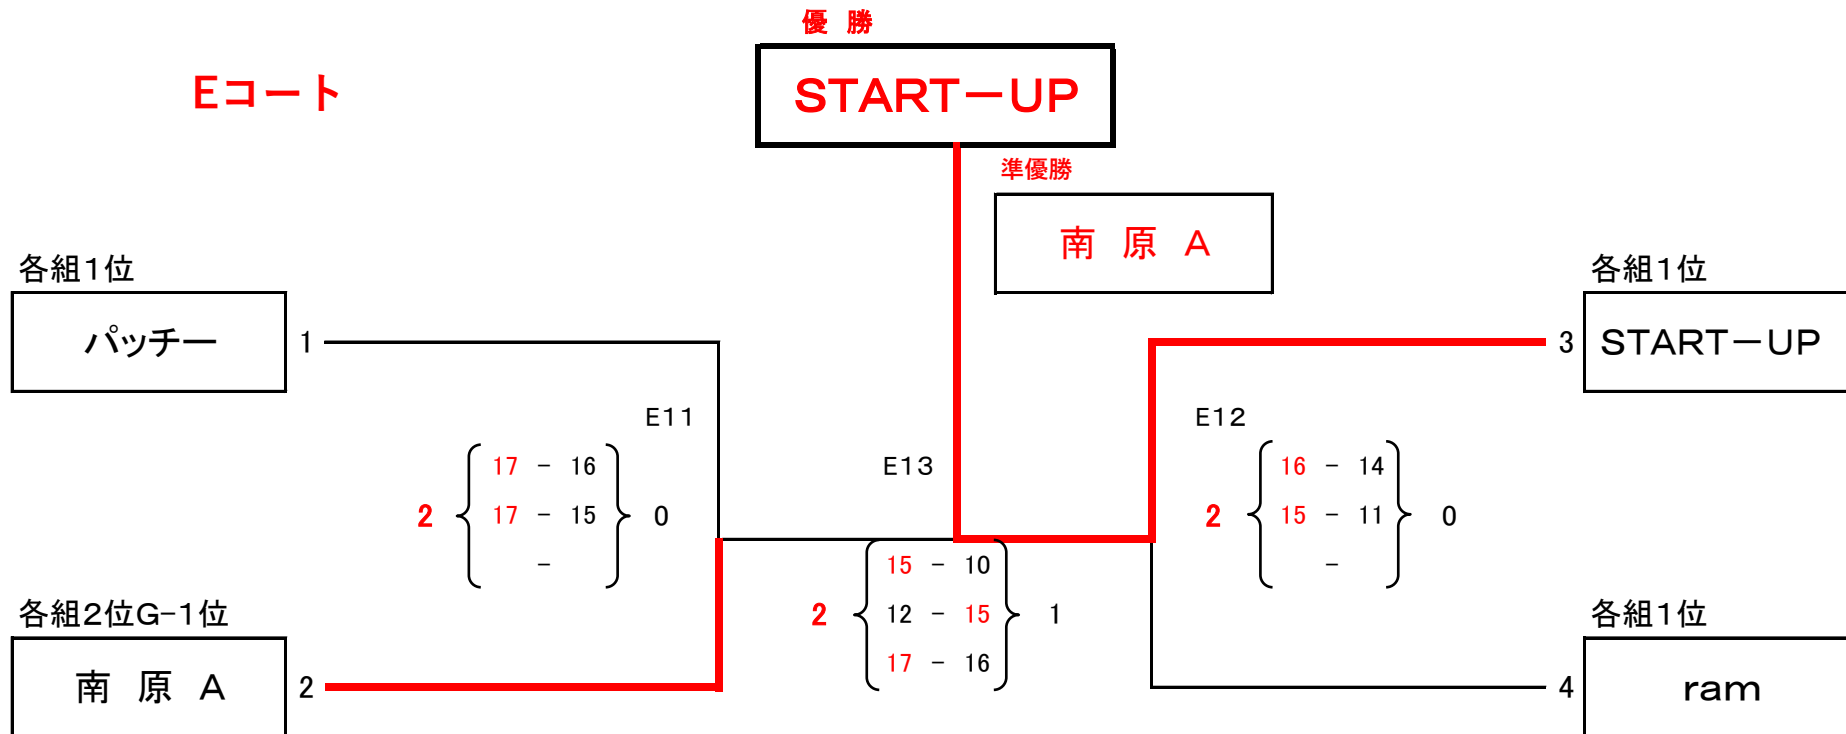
優　勝

Eコート

START－UP

準優勝

南　原　A

各組1位

パッチー

1

E11

17 － 16
2　17 － 15　0
－

各組2位G-1位

南　原　A

2

E13

15 － 10
2　12 － 15　1
17 － 16

E12

16 － 14
2　15 － 11　0
－

各組1位

3

START－UP

各組1位

4

ram